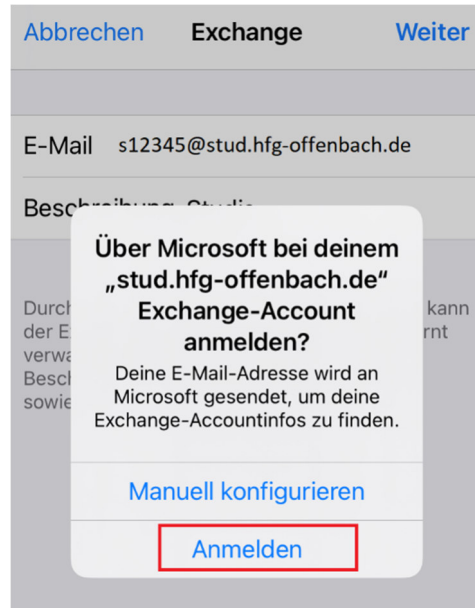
Abbrechen Exchange Weiter

E-Mail s12345@stud.hfg-offenbach.de

Beschreibung Studio

Durch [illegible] kann der E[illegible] rnt verwa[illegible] Besch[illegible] sowie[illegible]

Über Microsoft bei deinem „stud.hfg-offenbach.de“ Exchange-Account anmelden?

Deine E-Mail-Adresse wird an Microsoft gesendet, um deine Exchange-Accountinfos zu finden.

Manuell konfigurieren

Anmelden